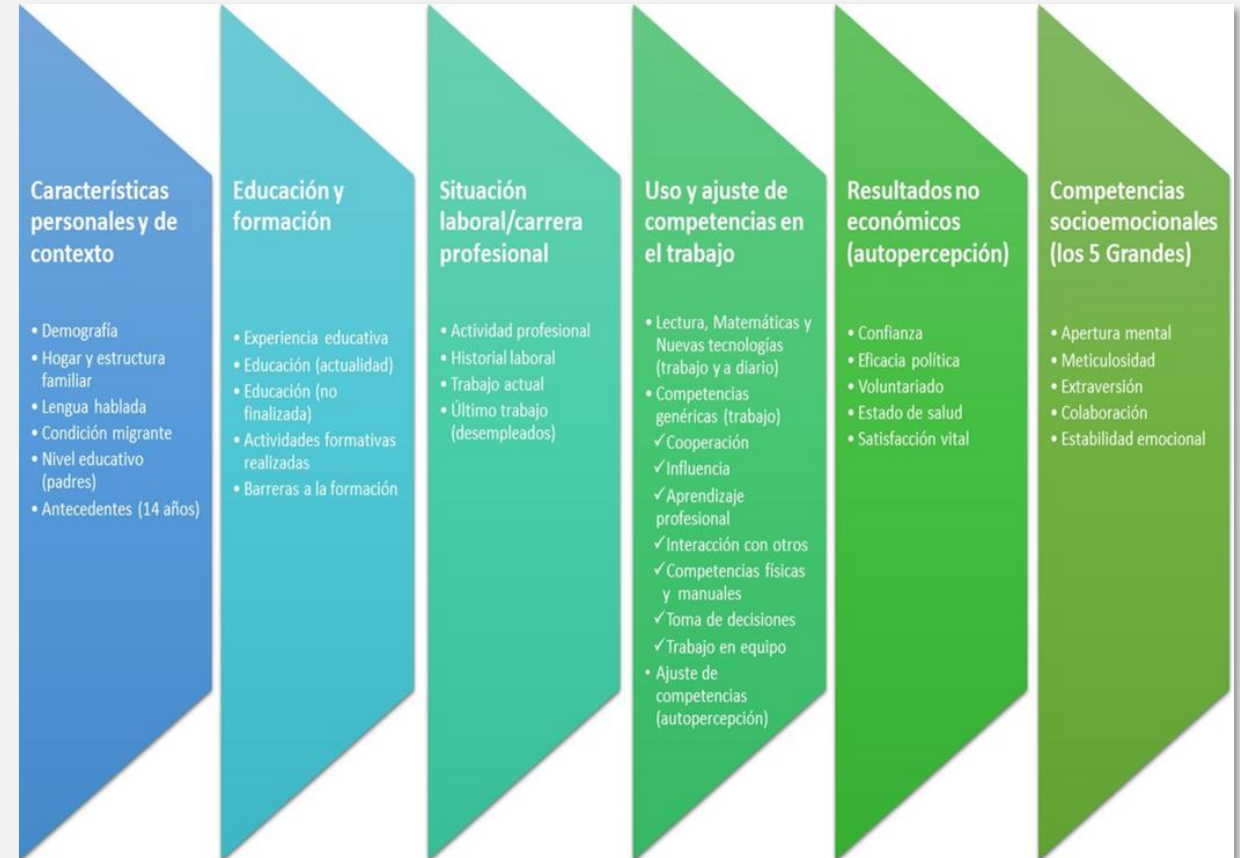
Características personales y de contexto

• Demografía
• Hogar y estructura familiar
• Lengua hablada
• Condición migrante
• Nivel educativo (padres)
• Antecedentes (14 años)

Educación y formación

• Experiencia educativa
• Educación (actualidad)
• Educación (no finalizada)
• Actividades formativas realizadas
• Barreras a la formación

Situación laboral/carrera profesional

• Actividad profesional
• Historial laboral
• Trabajo actual
• Último trabajo (desempleados)

Uso y ajuste de competencias en el trabajo

• Lectura, Matemáticas y Nuevas tecnologías (trabajo y a diario)
• Competencias genéricas (trabajo)
✓Cooperación
✓Influencia
✓Aprendizaje profesional
✓Interacción con otros
✓Competencias físicas y manuales
✓Toma de decisiones
✓Trabajo en equipo
• Ajuste de competencias (autopercepción)

Resultados no económicos (autopercepción)

• Confianza
• Eficacia política
• Voluntariado
• Estado de salud
• Satisfacción vital

Competencias socioemocionales (los 5 Grandes)

• Apertura mental
• Meticulosidad
• Extraversión
• Colaboración
• Estabilidad emocional